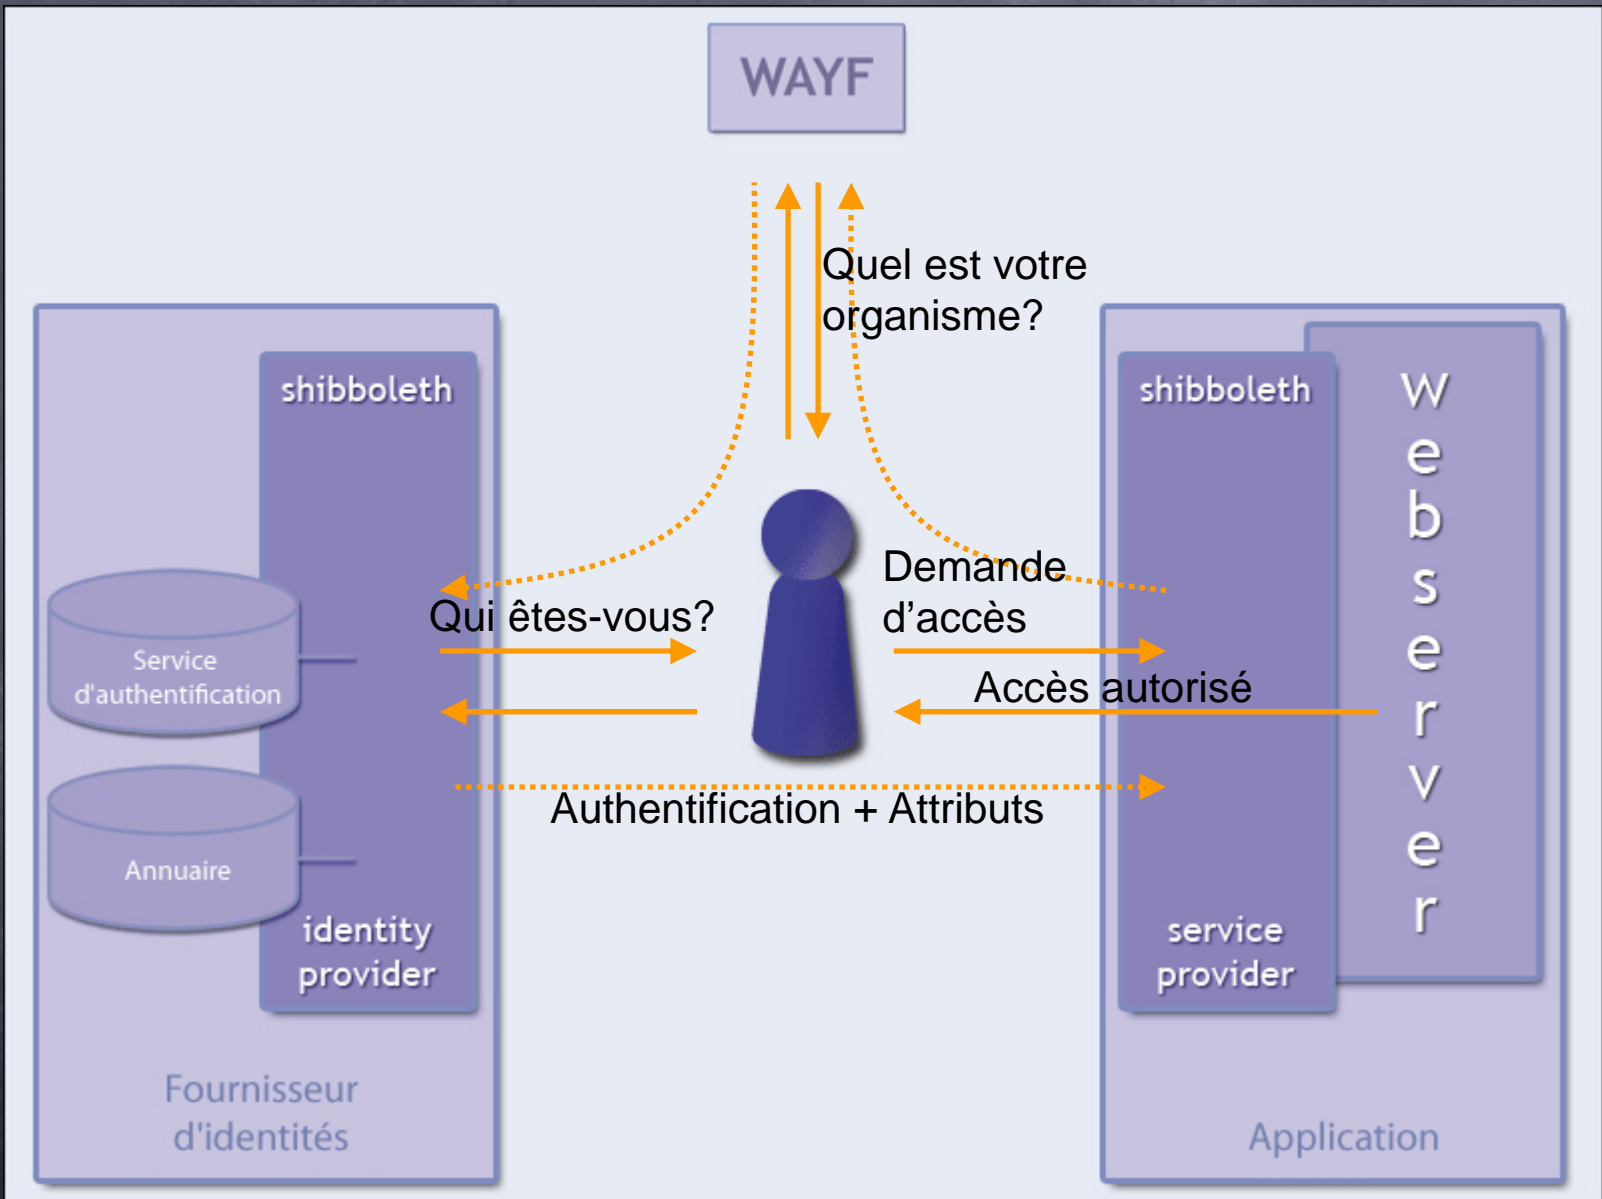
WAYF

Quel est votre organisme?

shibboleth

Service d'authentification

Annuaire

identity provider

Fournisseur d'identités

Qui êtes-vous?

Demande d'accès

Accès autorisé

Authentification + Attributs

shibboleth

service provider

W e b s e r v e r

Application